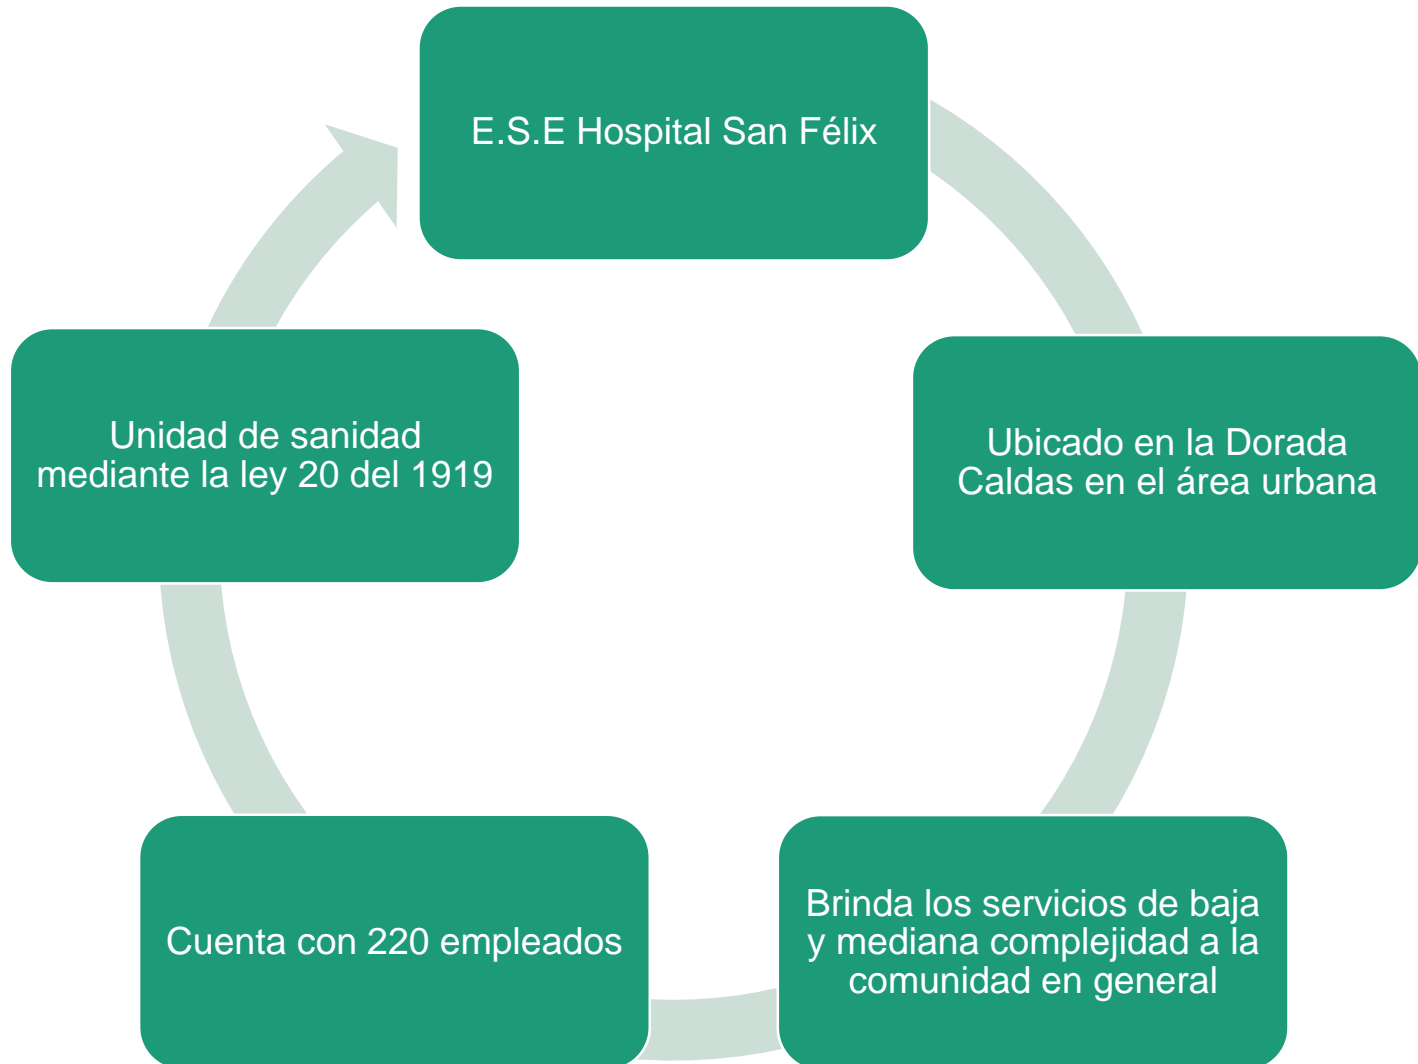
E.S.E Hospital San Félix

Ubicado en la Dorada Caldas en el área urbana

Brinda los servicios de baja y mediana complejidad a la comunidad en general

Cuenta con 220 empleados

Unidad de sanidad mediante la ley 20 del 1919